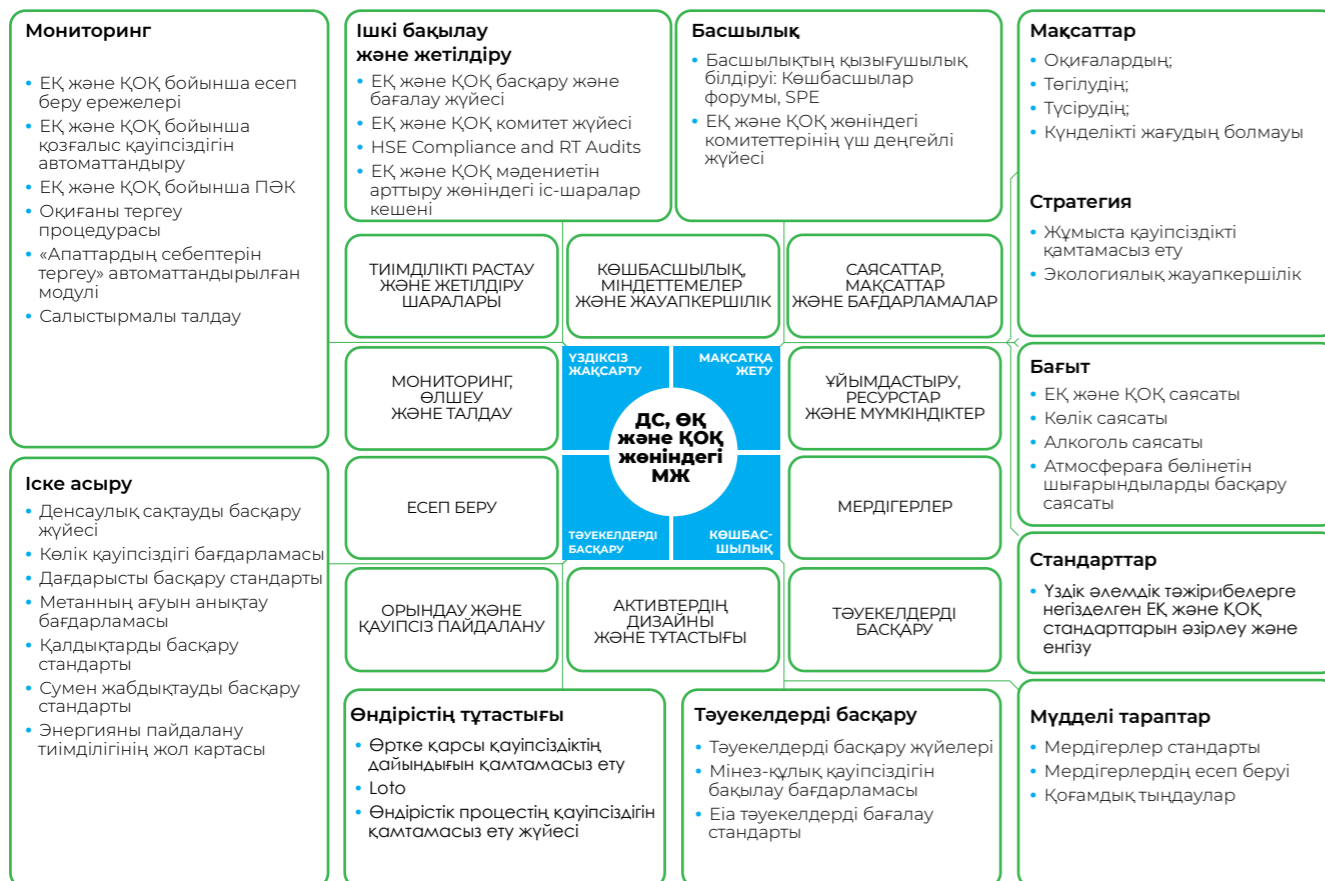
Мониторинг

• ЕҚ және ҚОҚ бойынша есеп беру ережелері
• ЕҚ және ҚОҚ бойынша қозғалыс қауіпсіздігін автоматтандыру
• ЕҚ және ҚОҚ бойынша ПӘК
• Оқиғаны тергеу процедурасы
• «Апаттардың себептерін тергеу» автоматтандырылған модулі
• Салыстырмалы талдау

Ішкі бақылау және жетілдіру
• ЕҚ және ҚОҚ басқару және бағалау жүйесі
• ЕҚ және ҚОҚ комитет жүйесі
• HSE Compliance and RT Audits
• ЕҚ және ҚОҚ мәдениетін арттыру жөніндегі іс-шаралар кешені

Басшылық
• Басшылықтың қызығушылық білдіруі: Көшбасшылар форумы, SPE
• ЕҚ және ҚОҚ жөніндегі комитеттерінің үш деңгейлі жүйесі

Мақсаттар
• Оқиғалардың;
• Төгілудің;
• Түсірудің;
• Күнделікті жағудың болмауы

Стратегия
• Жұмыста қауіпсіздікті қамтамасыз ету
• Экологиялық жауапкершілік

ТИІМДІЛІКТІ РАСТАУ ЖӘНЕ ЖЕТІЛДІРУ ШАРАЛАРЫ

КӨШБАСШЫЛЫҚ, МІНДЕТТЕМЕЛЕР ЖӘНЕ ЖАУАПКЕРШІЛІК

САЯСАТТАР, МАҚСАТТАР ЖӘНЕ БАҒДАРЛАМАЛАР

ҮЗДІКСІЗ ЖАҚСАРТУ

МАҚСАТҚА ЖЕТУ

МОНИТОРИНГ, ӨЛШЕУ ЖӘНЕ ТАЛДАУ

ДС, ӨҚ және ҚОҚ жөніндегі МЖ

ҰЙЫМДАСТЫРУ, РЕСУРСТАР ЖӘНЕ МҮМКІНДІКТЕР

Бағыт
• ЕҚ және ҚОҚ саясаты
• Көлік саясаты
• Алкоголь саясаты
• Атмосфераға бөлінетін шығарындыларды басқару саясаты

Іске асыру
• Денсаулық сақтауды басқару жүйесі
• Көлік қауіпсіздігі бағдарламасы
• Дағдарысты басқару стандарты
• Метанның ағуын анықтау бағдарламасы
• Қалдықтарды басқару стандарты
• Сумен жабдықтауды басқару стандарты
• Энергияны пайдалану тиімділігінің жол картасы

ЕСЕП БЕРУ

ТӘУЕКЕЛДЕРДІ БАСҚАРУ

КӨШБАС-ШЫЛЫҚ

МЕРДІГЕРЛЕР

Стандарттар
• Үздік әлемдік тәжірибелерге негізделген ЕҚ және ҚОҚ стандарттарын әзірлеу және енгізу

ОРЫНДАУ ЖӘНЕ ҚАУІПСІЗ ПАЙДАЛАНУ

АКТИВТЕРДІҢ ДИЗАЙНЫ ЖӘНЕ ТҰТАСТЫҒЫ

ТӘУЕКЕЛДЕРДІ БАСҚАРУ

Өндірістің тұтастығы
• Өртке қарсы қауіпсіздіктің дайындығын қамтамасыз ету
• Loto
• Өндірістік процестің қауіпсіздігін қамтамасыз ету жүйесі

Тәуекелдерді басқару
• Тәуекелдерді басқару жүйелері
• Мінез-құлық қауіпсіздігін бақылау бағдарламасы
• Еіа тәуекелдерді бағалау стандарты

Мүдделі тараптар
• Мердігерлер стандарты
• Мердігерлердің есеп беруі
• Қоғамдық тыңдаулар